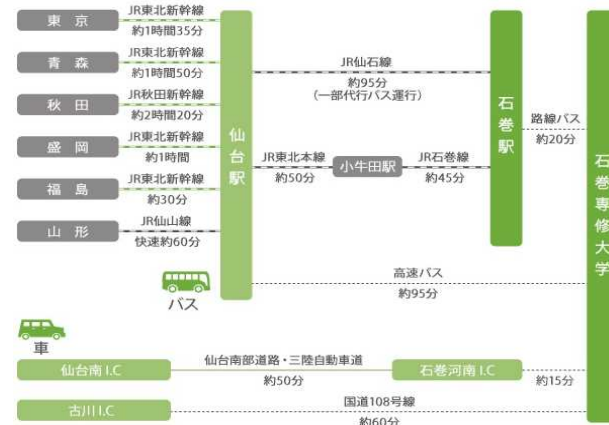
東京
JR東北新幹線
約1時間35分

青森
JR東北新幹線
約1時間50分

秋田
JR秋田新幹線
約2時間20分

盛岡
JR東北新幹線
約1時間

福島
JR東北新幹線
約30分

山形
JR仙山線
快速約60分

仙台駅

JR仙石線
約95分
（一部代行バス運行）

JR東北本線
約50分

小牛田駅

JR石巻線
約45分

石巻駅

路線バス
約20分

石巻専修大学

バス

高速バス
約95分

車

仙台南I.C

仙台南部道路・三陸自動車道
約50分

石巻河南I.C

約15分

古川I.C

国道108号線
約60分